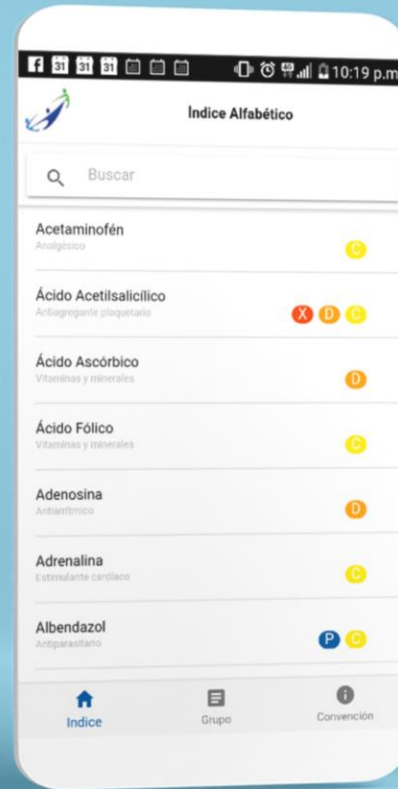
31 31 31 10:19 p.m

Índice Alfabético

Buscar

Acetaminofén
Analgésico
C

Ácido Acetilsalicílico
Antiagregante plaquetario
X D C

Ácido Ascórbico
Vitaminas y minerales
D

Ácido Fólico
Vitaminas y minerales
C

Adenosina
Antiarrítmico
D

Adrenalina
Estimulante cardiaco
C

Albendazol
Antiparasitario
P C

Indice Grupo Convención